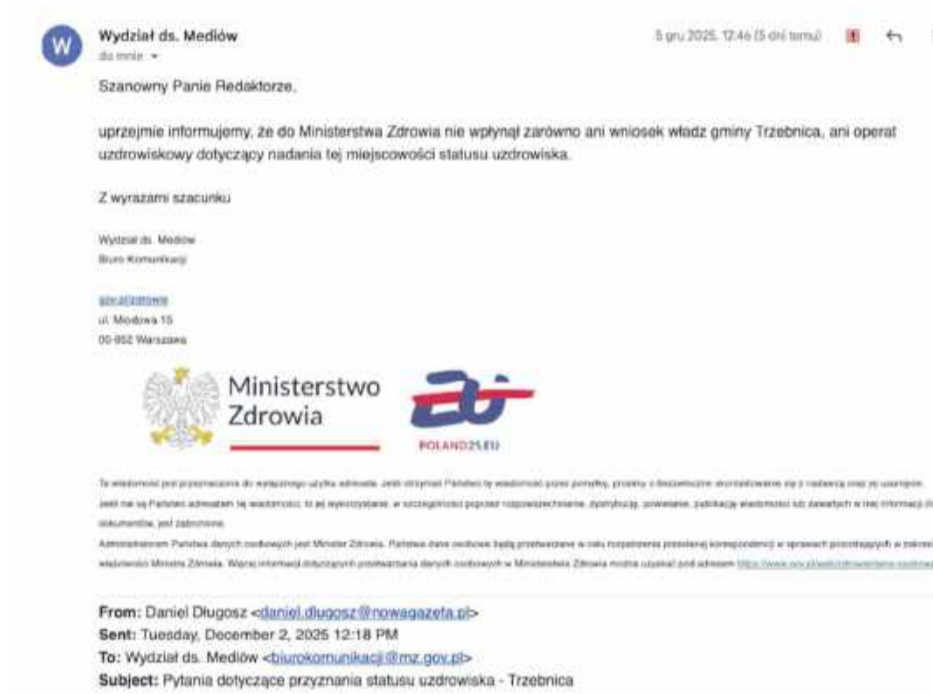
W

Wydział ds. Mediów
do mnie

5 gru 2025, 12:46 (5 dni temu)

Szanowny Panie Redaktorze,

uprzejmie informujemy, że do Ministerstwa Zdrowia nie wpłynął zarówno ani wniosek władz gminy Trzebnica, ani operat uzdrowiskowy dotyczący nadania tej miejscowości statusu uzdrowiska.

Z wyrazami szacunku

Wydział ds. Mediów
Biuro Komunikacji

gov.pl/zdrowie
ul. Miodowa 15
00-952 Warszawa

Ministerstwo Zdrowia

POLAND25.EU

Ta wiadomość jest przeznaczona do wyłącznego użytku adresata. Jeśli otrzymali Państwo tę wiadomość przez pomyłkę, prosimy o bezzwłoczne skontaktowanie się z nadawcą oraz jej usunięcie. Jeśli nie są Państwo adresatem tej wiadomości, to jej wykorzystanie, w szczególności poprzez rozpowszechnianie, dystrybucję, powielanie, publikację wiadomości lub zawartych w niej informacji lub dokumentów, jest zabronione.
Administratorem Państwa danych osobowych jest Minister Zdrowia. Państwa dane osobowe będą przetwarzane w celu rozpatrzenia przesłanej korespondencji w sprawach pozostających w zakresie właściwości Ministra Zdrowia. Więcej informacji dotyczących przetwarzania danych osobowych w Ministerstwie Zdrowia można uzyskać pod adresem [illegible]

From: Daniel Długosz <daniel.dlugosz@nowagazeta.pl>
Sent: Tuesday, December 2, 2025 12:18 PM
To: Wydział ds. Mediów <biurokomunikacji@mz.gov.pl>
Subject: Pytania dotyczące przyznania statusu uzdrowiska - Trzebnica